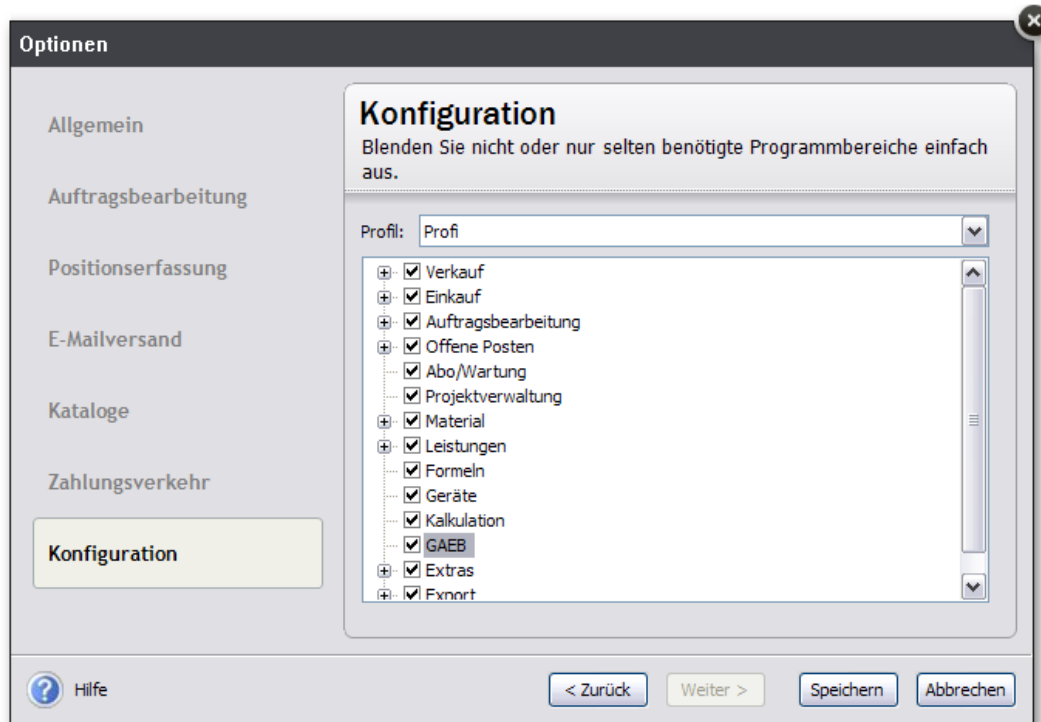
Optionen

Allgemein

Auftragsbearbeitung

Positionserfassung

E-Mailversand

Kataloge

Zahlungsverkehr

Konfiguration

Konfiguration

Blenden Sie nicht oder nur selten benötigte Programmbereiche einfach aus.

Profil: Profi

Verkauf
Einkauf
Auftragsbearbeitung
Offene Posten
Abo/Wartung
Projektverwaltung
Material
Leistungen
Formeln
Geräte
Kalkulation
GAEB
Extras
Export

Hilfe

< Zurück

Weiter >

Speichern

Abbrechen